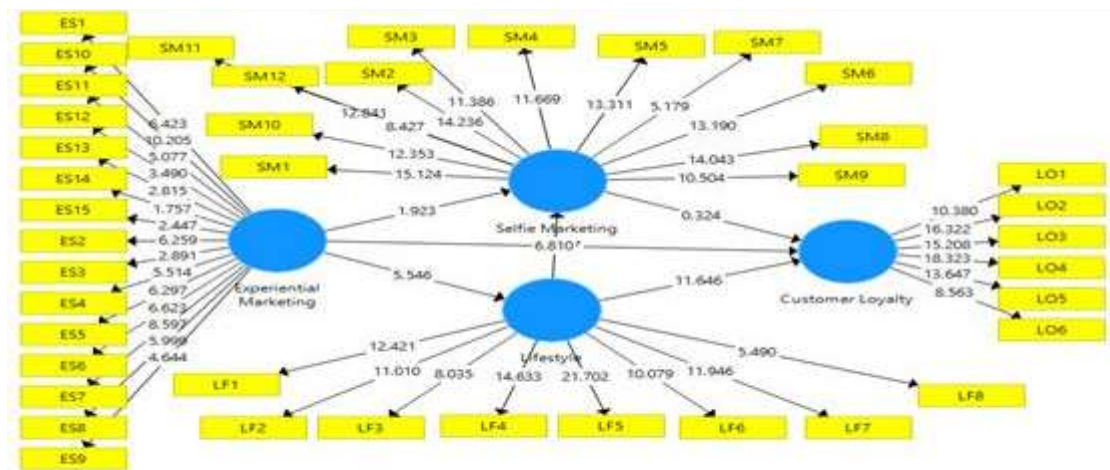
ES1
ES10
ES11
ES12
ES13
ES14
ES15
ES2
ES3
ES4
ES5
ES6
ES7
ES8
ES9
6.423
10.205
5.077
3.490
2.815
1.757
2.447
6.259
2.891
5.514
6.297
6.623
8.597
5.969
4.644
Experiential Marketing
SM11
SM12
SM3
SM2
SM4
SM5
SM7
SM6
SM10
SM1
SM8
SM9
12.843
8.427
11.386
14.236
11.669
13.311
5.179
13.190
12.353
15.124
14.043
10.504
Selfie Marketing
1.923
0.324
6.810
5.546
11.646
Customer Loyalty
10.380
16.322
15.208
18.323
13.647
8.563
LO1
LO2
LO3
LO4
LO5
LO6
Lifestyle
12.421
11.010
8.035
14.633
21.702
10.079
11.946
5.490
LF1
LF2
LF3
LF4
LF5
LF6
LF7
LF8